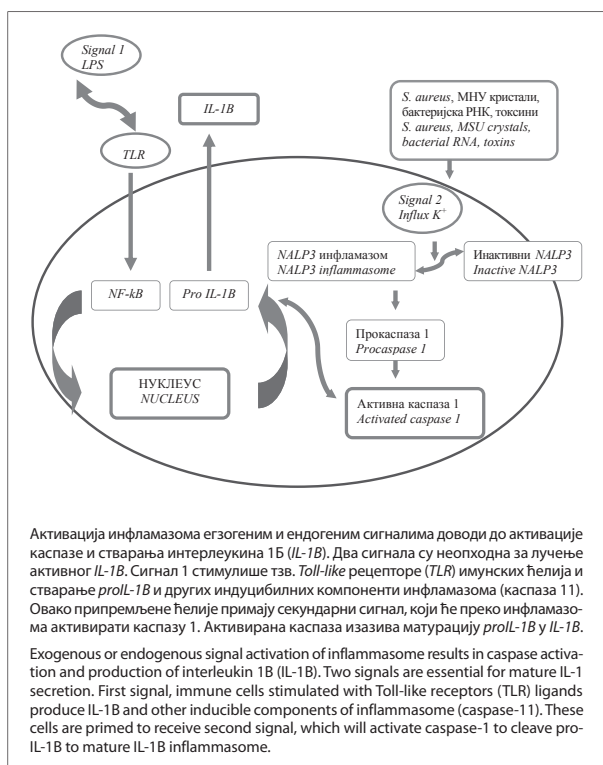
Signal 1
LPS

IL-1B

S. aureus, МНУ кристали, бактеријска РНК, токсини
S. aureus, MSU crystals, bacterial RNA, toxins

TLR

Signal 2
Influx $K^+$

NALP3 инфламазом
NALP3 inflammasome

Инактивни NALP3
Inactive NALP3

NF-kB

Pro IL-1B

Прокаспаза 1
Procaspase 1

НУКЛЕУС
NUCLEUS

Активна каспаза 1
Activated caspase 1

Активација инфламазома егзогеним и ендогеним сигналима доводи до активације каспазе и стварања интерлеукина 1B (IL-1B). Два сигнала су неопходна за лучење активног IL-1B. Сигнал 1 стимулише тзв. Toll-like рецепторе (TLR) имунских ћелија и стварање proIL-1B и других индуцибилних компоненти инфламазома (каспаза 11). Овако припремљене ћелије примају секундарни сигнал, који ће преко инфламазома активирати каспазу 1. Активирана каспаза изазива матурацију proIL-1B у IL-1B.

Exogenous or endogenous signal activation of inflammasome results in caspase activation and production of interleukin 1B (IL-1B). Two signals are essential for mature IL-1 secretion. First signal, immune cells stimulated with Toll-like receptors (TLR) ligands produce IL-1B and other inducible components of inflammasome (caspase-11). These cells are primed to receive second signal, which will activate caspase-1 to cleave pro-IL-1B to mature IL-1B inflammasome.